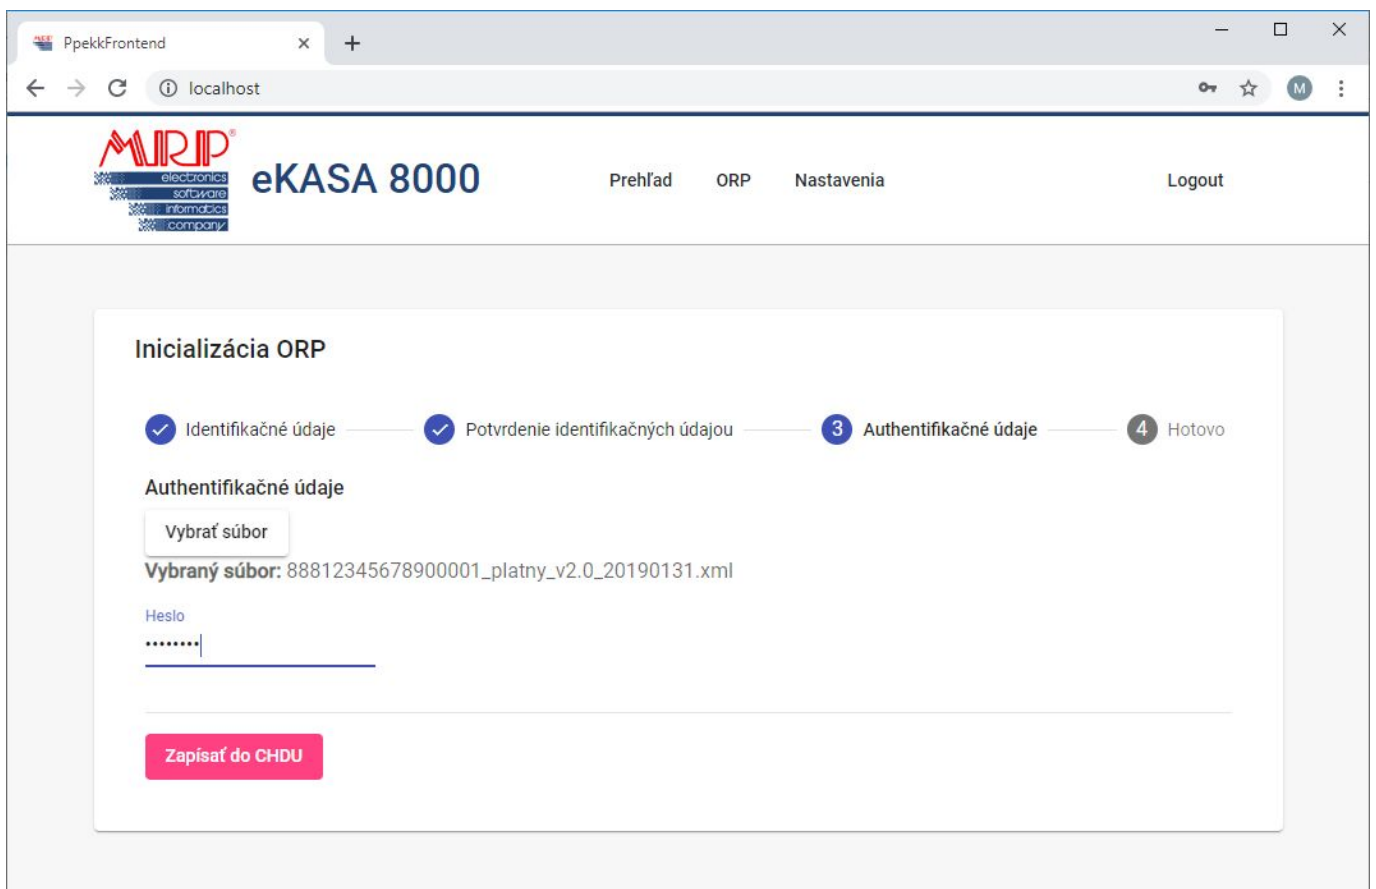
PpekkFrontend

localhost

M

MRP
electronics
software
informatics
company

eKASA 8000

Prehľad ORP Nastavenia Logout

Inicializácia ORP

Identifikačné údaje Potvrdenie identifikačných údajou 3 Authentifikačné údaje 4 Hotovo

Authentifikačné údaje

Vybrať súbor

Vybraný súbor: 88812345678900001_platny_v2.0_20190131.xml

Heslo

••••••••

Zapísať do CHDU